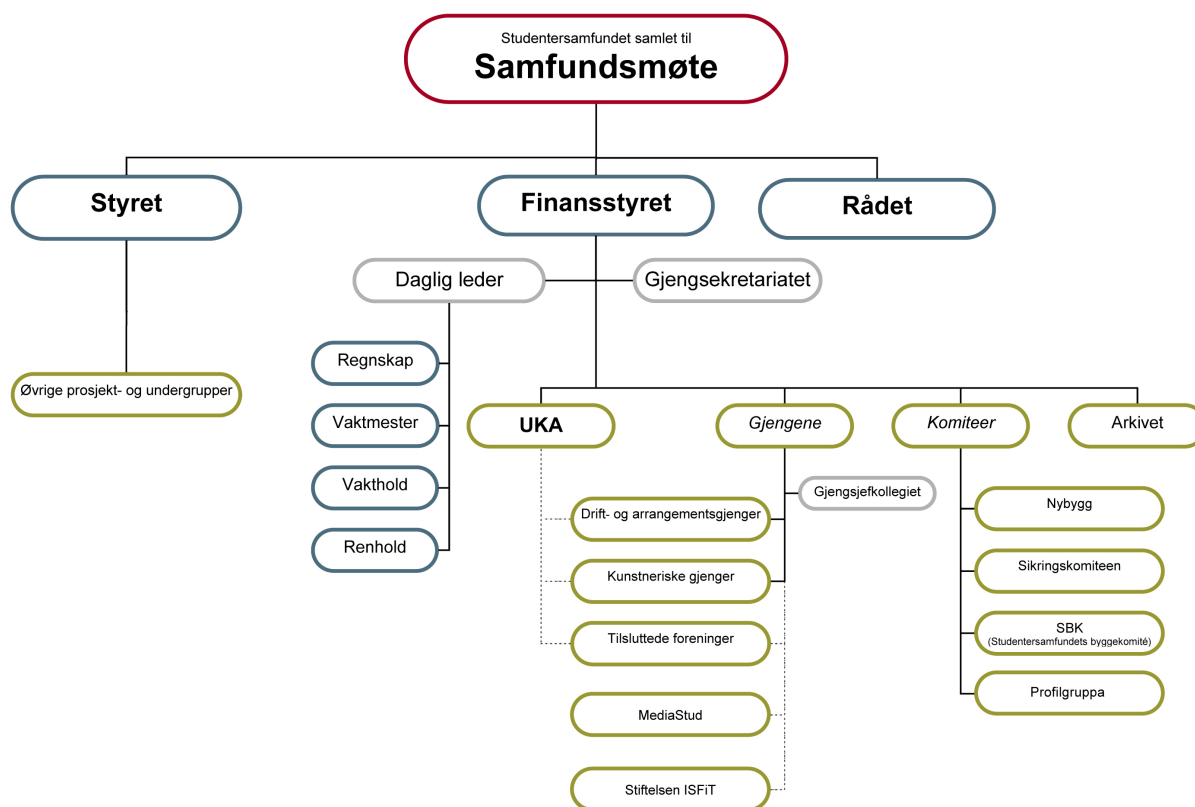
Studentersamfundet samlet til
Samfundsmøte

Styret

Finansstyret

Rådet

Daglig leder

Gjengsekretariatet

Øvrige prosjekt- og undergrupper

Regnskap

Vaktmester

Vakthold

Renhold

UKA

Gjengene

Komiteer

Arkivet

Gjengsjefkollegiet

Drift- og arrangementsgjenger

Kunstneriske gjenger

Tilsluttede foreninger

MediaStud

Stiftelsen ISFiT

Nybygg

Sikringskomiteen

SBK
(Studentersamfundets byggekomité)

Profilgruppa